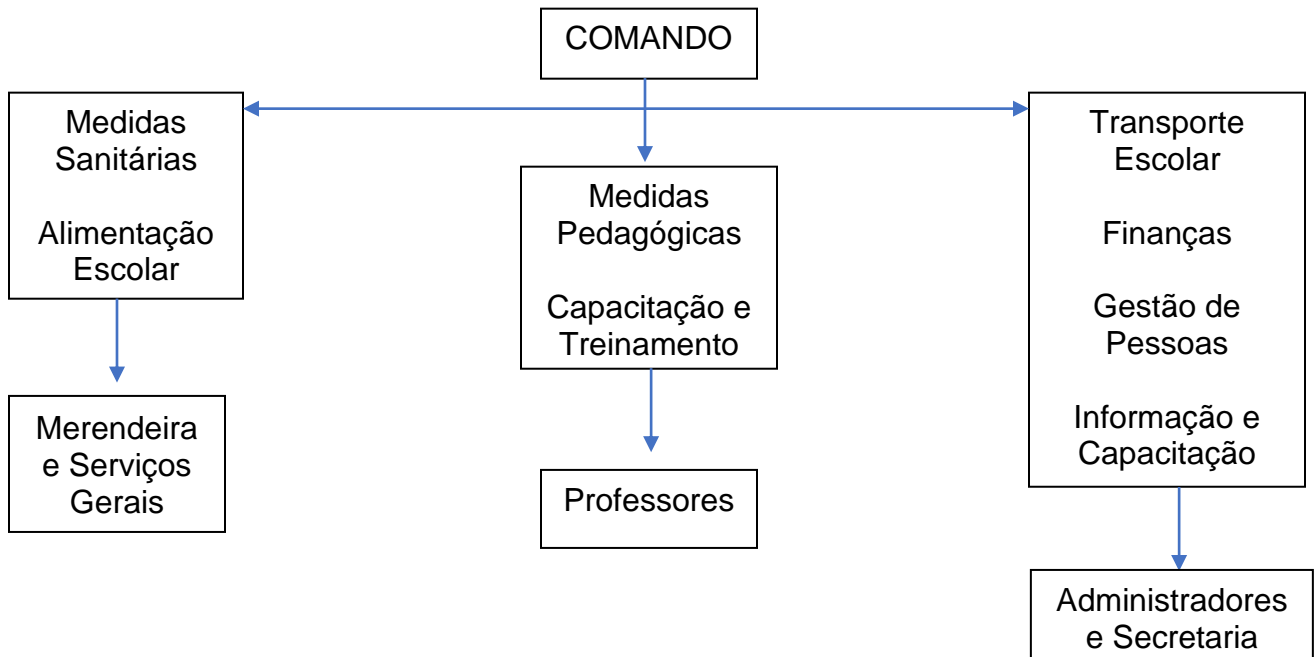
COMANDO

Medidas Sanitárias

Alimentação Escolar

Merendeira e Serviços Gerais

Medidas Pedagógicas

Capacitação e Treinamento

Professores

Transporte Escolar

Finanças

Gestão de Pessoas

Informação e Capacitação

Administradores e Secretaria